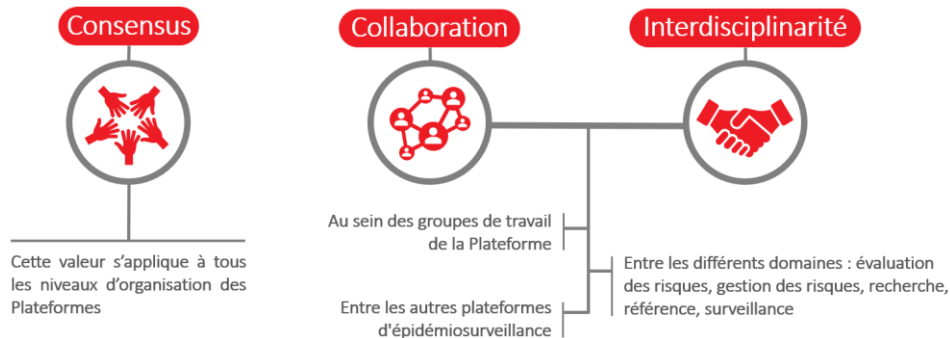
Consensus

Collaboration

Interdisciplinarité

Cette valeur s'applique à tous les niveaux d'organisation des Plateformes

Au sein des groupes de travail de la Plateforme

Entre les autres plateformes d'épidémiosurveillance

Entre les différents domaines : évaluation des risques, gestion des risques, recherche, référence, surveillance